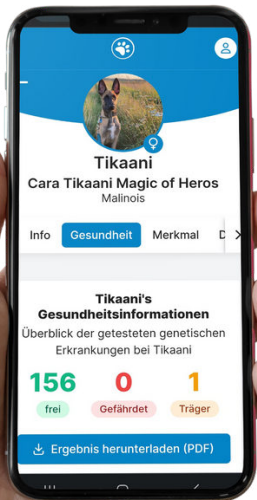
Tikaani
Cara Tikaani Magic of Heros
Malinois

Info
Gesundheit
Merkmal
D

Tikaani's Gesundheitsinformationen
Überblick der getesteten genetischen Erkrankungen bei Tikaani

156
frei
0
Gefährdet
1
Träger

Ergebnis herunterladen (PDF)